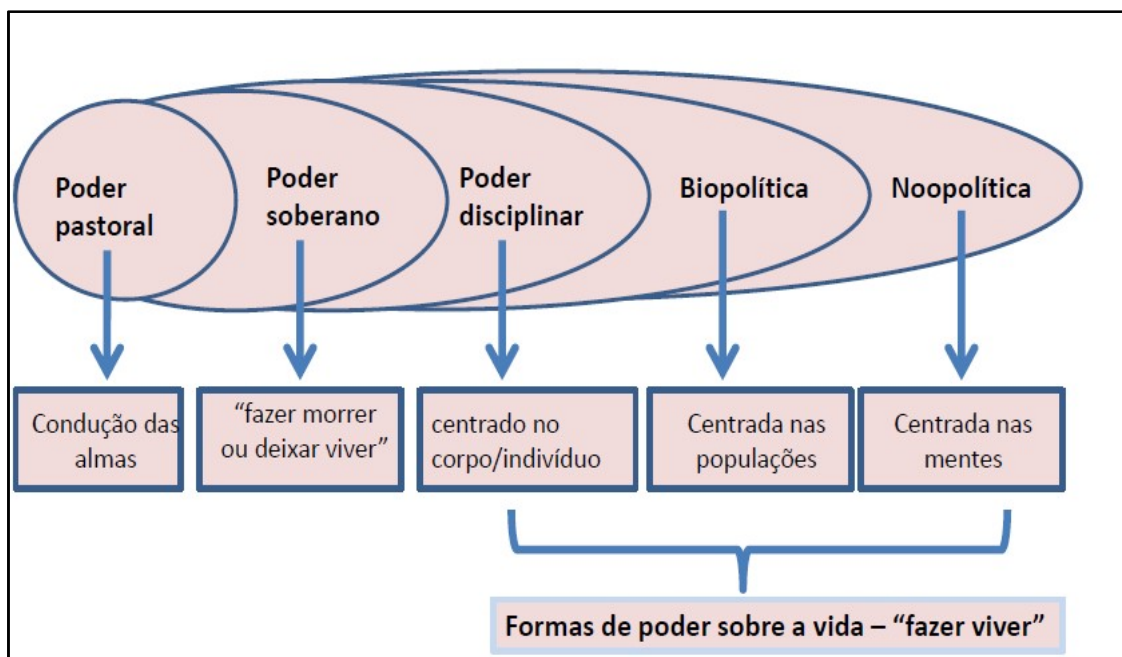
Poder pastoral

Poder soberano

Poder disciplinar

Biopolítica

Noopolítica

Condução das almas

“fazer morrer ou deixar viver”

centrado no corpo/indivíduo

Centrada nas populações

Centrada nas mentes

Formas de poder sobre a vida – “fazer viver”